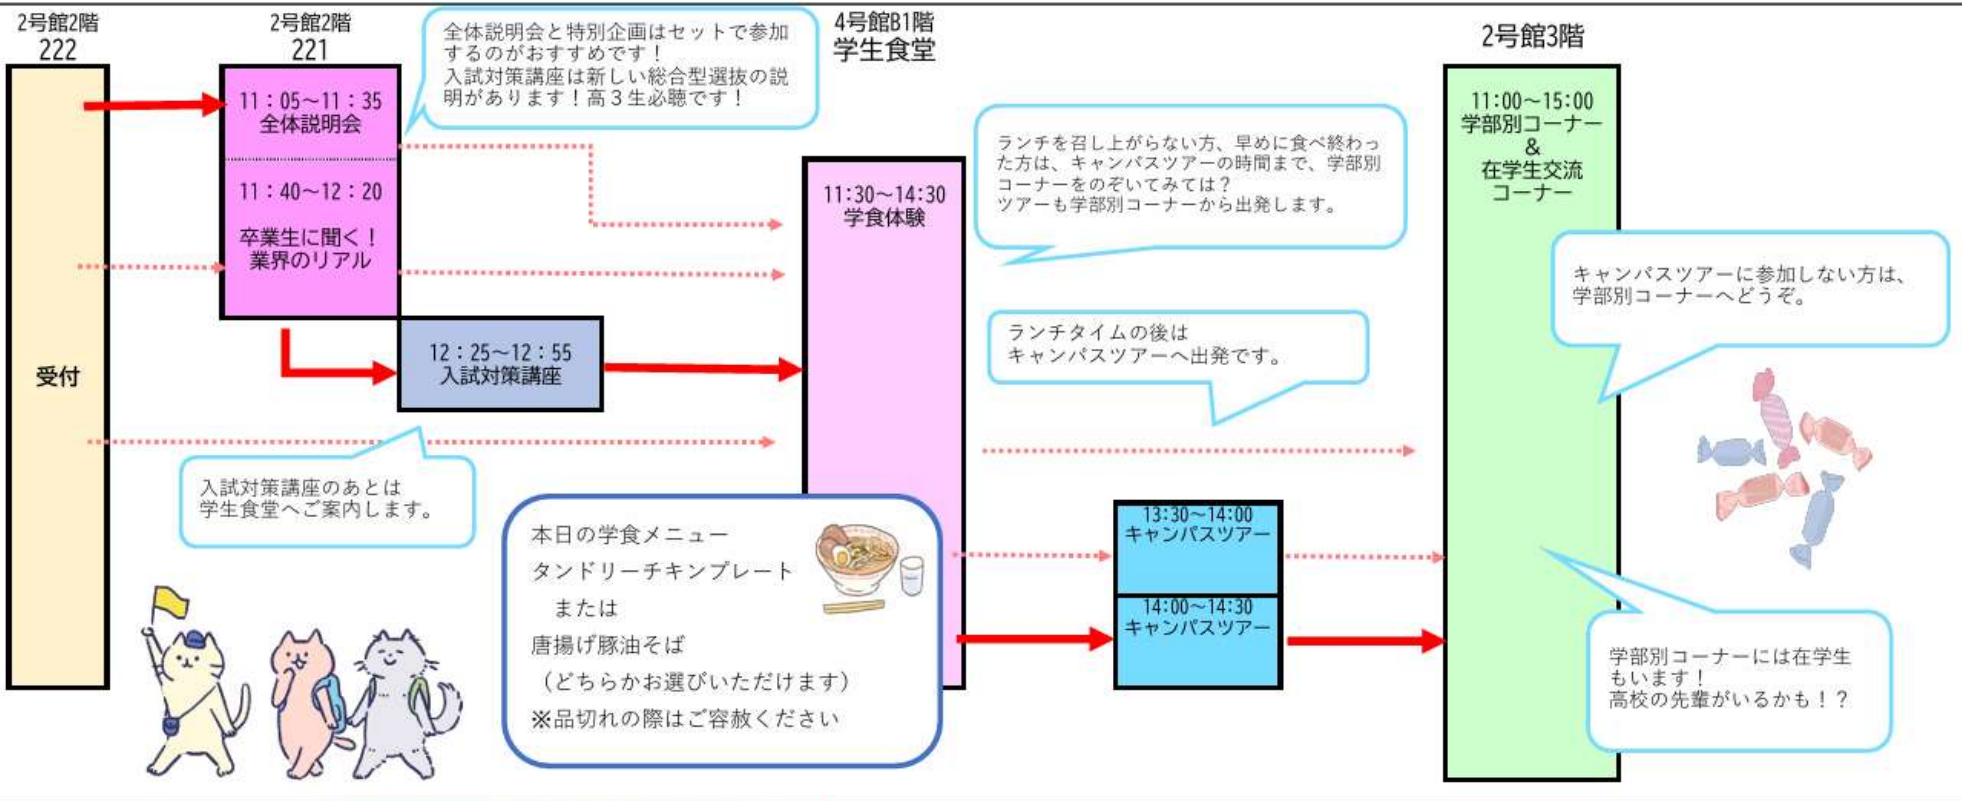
2号館2階
222

受付

2号館2階
221

11：05～11：35
全体説明会

11：40～12：20
卒業生に聞く！
業界のリアル

全体説明会と特別企画はセットで参加するのがおすすめです！
入試対策講座は新しい総合型選抜の説明があります！高３生必聴です！

12：25～12：55
入試対策講座

入試対策講座のあとは
学生食堂へご案内します。

4号館B1階
学生食堂

11:30～14:30
学食体験

本日の学食メニュー
タンドリーチキンプレート
または
唐揚げ豚油そば
（どちらかお選びいただけます）
※品切れの際はご容赦ください

ランチを召し上がらない方、早めに食べ終わった方は、キャンパスツアーの時間まで、学部別コーナーをのぞいてみては？
ツアーも学部別コーナーから出発します。

ランチタイムの後は
キャンパスツアーへ出発です。

13:30～14:00
キャンパスツアー

14:00～14:30
キャンパスツアー

2号館3階

11:00～15:00
学部別コーナー
&
在学生交流
コーナー

キャンパスツアーに参加しない方は、
学部別コーナーへどうぞ。

学部別コーナーには在学生もいます！
高校の先輩がいるかも！？